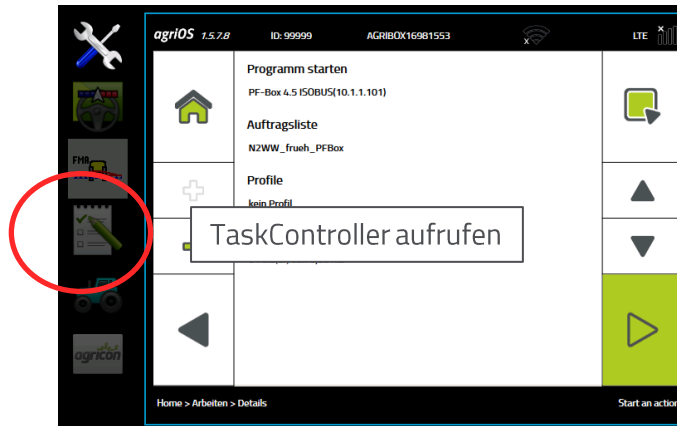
agriOS 1.5.7.8 ID: 99999 AGRIBOX16981553 LTE

FMA

agricon

Programm starten

PF-Box 4.5 ISOBUS(10.1.1.101)

Auftragsliste

N2WW_frueh_PFBox

Profile

kein Profil

TaskController aufrufen

Home > Arbeiten > Details

Start an action